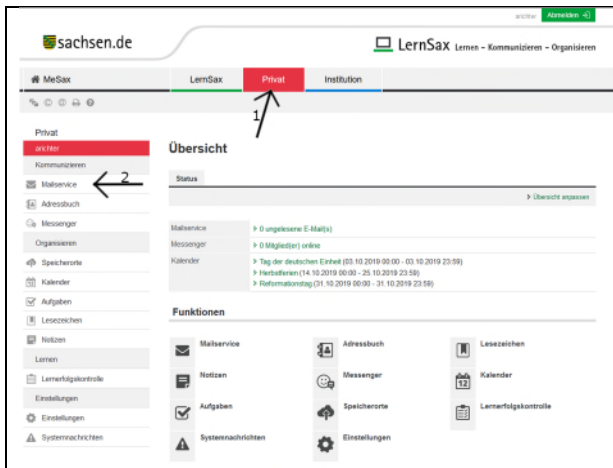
arichter Abmelden

sachsen.de

LernSax Lernen – Kommunizieren – Organisieren

MeSax

LernSax

Privat

Institution

1

Privat

arichter

Kommunizieren

Mailservice

2

Adressbuch

Messenger

Organisieren

Speicherorte

Kalender

Aufgaben

Lesezeichen

Notizen

Lernen

Lernerfolgskontrolle

Einstellungen

Einstellungen

Systemnachrichten

Übersicht

Status

Übersicht anpassen

| | |
|---|---|
| Mailservice | 0 ungelesene E-Mail(s) |
| Messenger | 0 Mitglied(er) online |
| Kalender | Tag der deutschen Einheit (03.10.2019 00:00 - 03.10.2019 23:59)<br>Herbstferien (14.10.2019 00:00 - 25.10.2019 23:59)<br>Reformationstag (31.10.2019 00:00 - 31.10.2019 23:59) |

Funktionen

Mailservice

Adressbuch

Lesezeichen

Notizen

Messenger

Kalender

12

Aufgaben

Speicherorte

Lernerfolgskontrolle

Systemnachrichten

Einstellungen